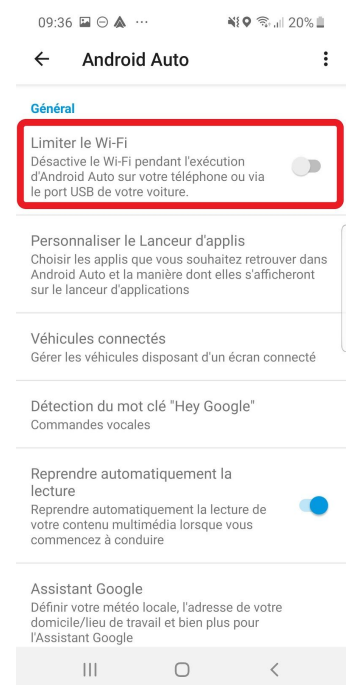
09:36 ··· 20%

Android Auto

Général

Limiter le Wi-Fi
Désactive le Wi-Fi pendant l'exécution d'Android Auto sur votre téléphone ou via le port USB de votre voiture.

Personnaliser le Lanceur d'applis
Choisir les applis que vous souhaitez retrouver dans Android Auto et la manière dont elles s'afficheront sur le lanceur d'applications

Véhicules connectés
Gérer les véhicules disposant d'un écran connecté

Détection du mot clé "Hey Google"
Commandes vocales

Reprendre automatiquement la lecture
Reprendre automatiquement la lecture de votre contenu multimédia lorsque vous commencez à conduire

Assistant Google
Définir votre météo locale, l'adresse de votre domicile/lieu de travail et bien plus pour l'Assistant Google